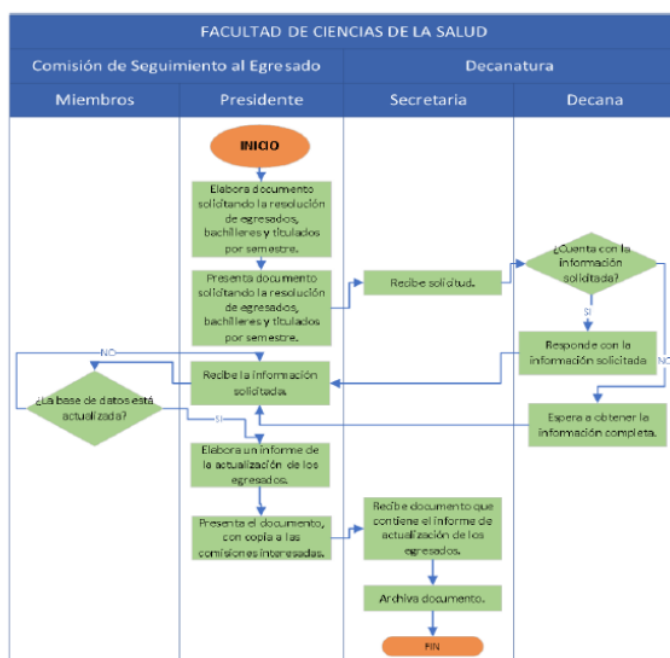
FACULTAD DE CIENCIAS DE LA SALUD

Comisión de Seguimiento al Egresado

Decanatura

Miembros

Presidente

Secretaria

Decana

INICIO

Elabora documento solicitando la resolución de egresados, bachilleres y titulados por semestre.

Presenta documento solicitando la resolución de egresados, bachilleres y titulados por semestre.

Recibe solicitud.

¿Cuenta con la información solicitada?

SI

Responde con la información solicitada

NO

NO

Recibe la información solicitada.

¿La base de datos está actualizada?

SI

Espera a obtener la información completa.

Elabora un informe de la actualización de los egresados.

Presenta el documento, con copia a las comisiones interesadas.

Recibe documento que contiene el informe de actualización de los egresados.

Archiva documento.

FIN